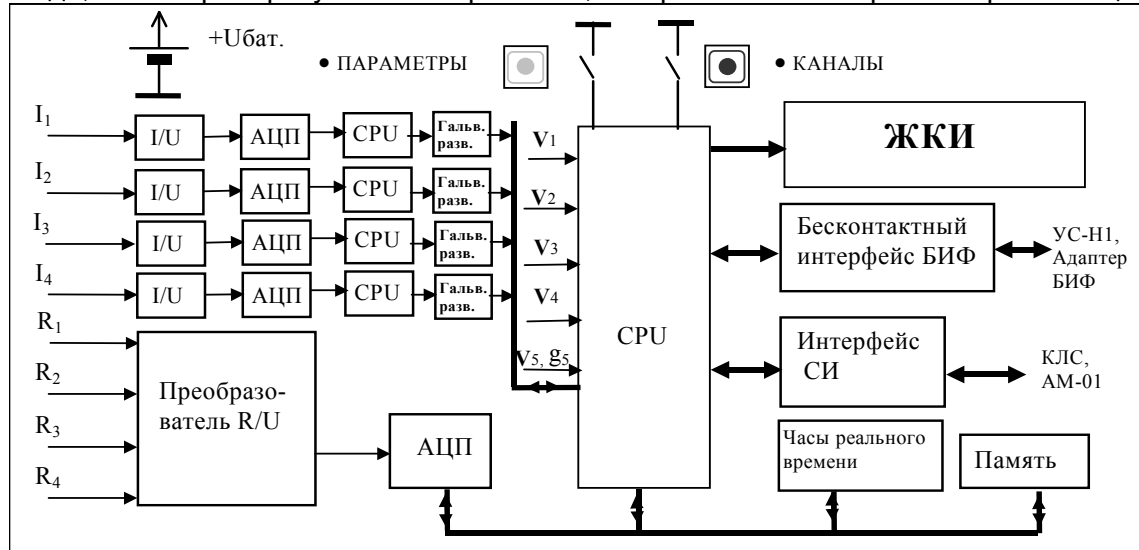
+Uбат.

• ПАРАМЕТРЫ

• КАНАЛЫ

$I_1$ I/U АЦП CPU Гальв. разв.

$I_2$ I/U АЦП CPU Гальв. разв.

$I_3$ I/U АЦП CPU Гальв. разв.

$I_4$ I/U АЦП CPU Гальв. разв.

$V_1$

$V_2$

$V_3$

$V_4$

$V_5$, $g_5$

ЖКИ

Бесконтактный интерфейс БИФ

УС-Н1, Адаптер БИФ

CPU

Интерфейс СИ

КЛС, АМ-01

$R_1$

$R_2$

$R_3$

$R_4$

Преобразователь R/U

АЦП

Часы реального времени

Память